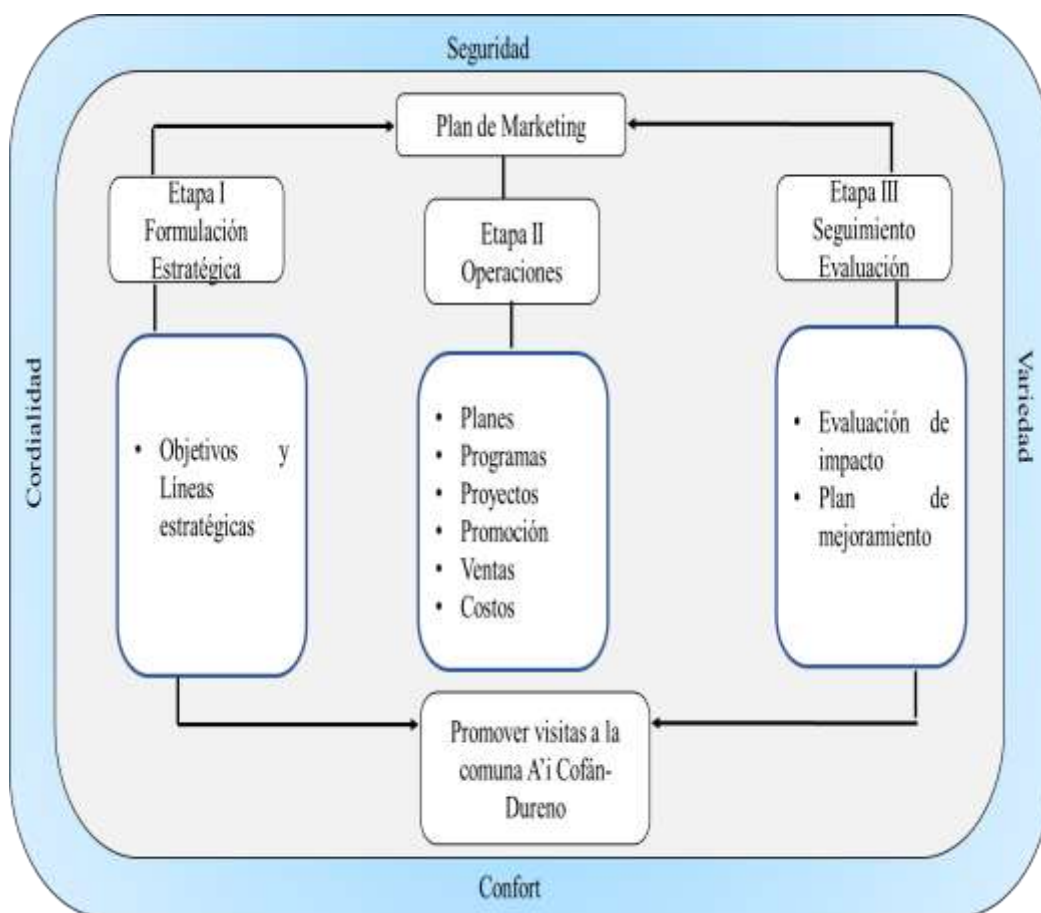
Seguridad

Plan de Marketing

Etapa I
Formulación
Estratégica

Etapa II
Operaciones

Etapa III
Seguimiento
Evaluación

Cordialidad

Variedad

• Objetivos y Líneas estratégicas

• Planes
• Programas
• Proyectos
• Promoción
• Ventas
• Costos

• Evaluación de impacto
• Plan de mejoramiento

Promover visitas a la comuna A'i Cofán-Dureno

Confort